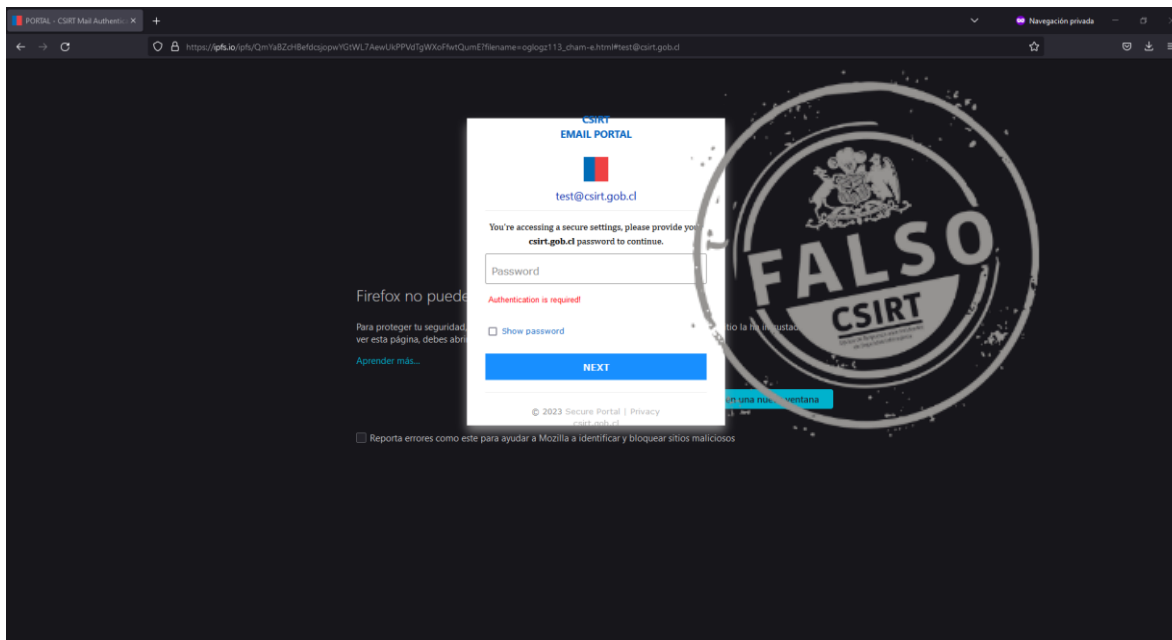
PORTAL - CSIRT Mail Authentic ×
+
Navegación privada
https://ipfs.io/ipfs/QmYaBZcHBefdcsjopwYGtWL7AewUkPPVdTgWXoFfwtQumE?filename=oglogz113_cham-e.html#test@csirt.gob.cl

CSIRT
EMAIL PORTAL

test@csirt.gob.cl

You're accessing a secure settings, please provide you csirt.gob.cl password to continue.

Password

Authentication is required!

Show password

NEXT

© 2023 Secure Portal | Privacy
csirt.gob.cl

Firefox no puede

Para proteger tu seguridad, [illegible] tio la ha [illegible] ver esta página, debes abri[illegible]

Aprender más…

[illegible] en una nu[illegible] ventana

Reporta errores como este para ayudar a Mozilla a identificar y bloquear sitios maliciosos

FALSO
CSIRT